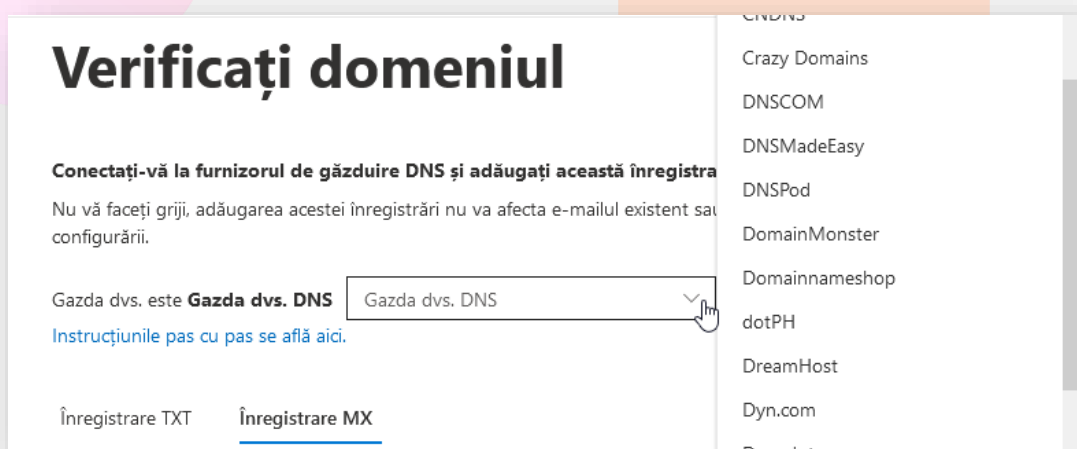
Verificați domeniul

Conectați-vă la furnizorul de găzduire DNS și adăugați această înregistra

Nu vă faceți griji, adăugarea acestei înregistrări nu va afecta e-mailul existent sau configurării.

Gazda dvs. este Gazda dvs. DNS Gazda dvs. DNS

Instrucțiunile pas cu pas se află aici.

Înregistrare TXT Înregistrare MX

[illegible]
Crazy Domains
DNSCOM
DNSMadeEasy
DNSPod
DomainMonster
Domainnameshop
dotPH
DreamHost
Dyn.com
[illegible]